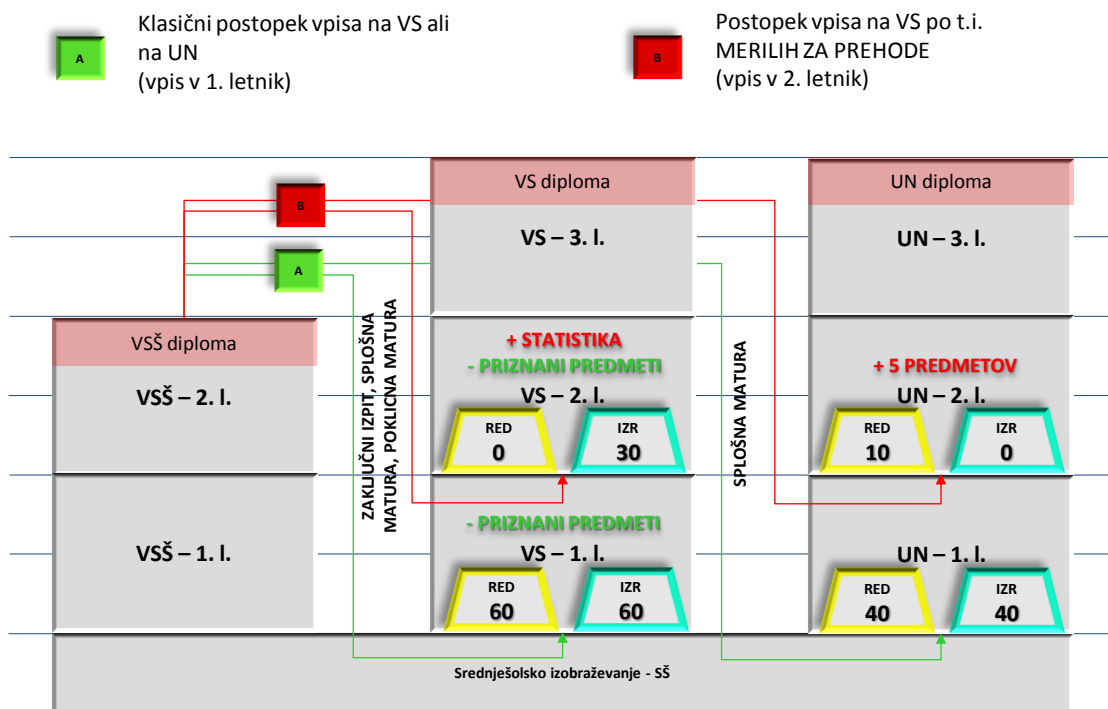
A
Klasični postopek vpisa na VS ali na UN
(vpis v 1. letnik)

B
Postopek vpisa na VS po t.i. MERILIH ZA PREHODE
(vpis v 2. letnik)

B

A

VS diploma

VS – 3. l.

UN diploma

UN – 3. l.

VSŠ diploma

VSŠ – 2. l.

ZAKLJUČNI IZPIT, SPLOŠNA MATURA, POKLICNA MATURA

+ STATISTIKA
- PRIZNANI PREDMETI
VS – 2. l.

RED
0

IZR
30

SPLOŠNA MATURA

+ 5 PREDMETOV
UN – 2. l.

RED
10

IZR
0

VSŠ – 1. l.

- PRIZNANI PREDMETI
VS – 1. l.

RED
60

IZR
60

UN – 1. l.

RED
40

IZR
40

Srednješolsko izobraževanje - SŠ